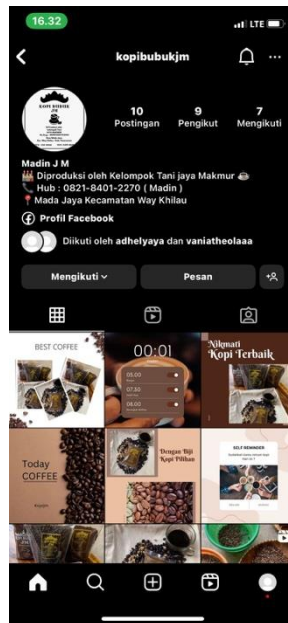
16.32
LTE
kopibubukjm
10 Postingan
9 Pengikut
7 Mengikuti
Madin J M
Diproduksi oleh Kelompok Tani jaya Makmur
Hub : 0821-8401-2270 ( Madin )
Mada Jaya Kecamatan Way Khilau
Profil Facebook
Diikuti oleh adhelyaya dan vaniatheolaaa
Mengikuti
Pesan
BEST COFFEE
00:01
05.00
07.30
06.00
Nikmati Kopi Terbaik
Today COFFEE
Dengan Biji Kopi Pilihan
SELF REMINDER